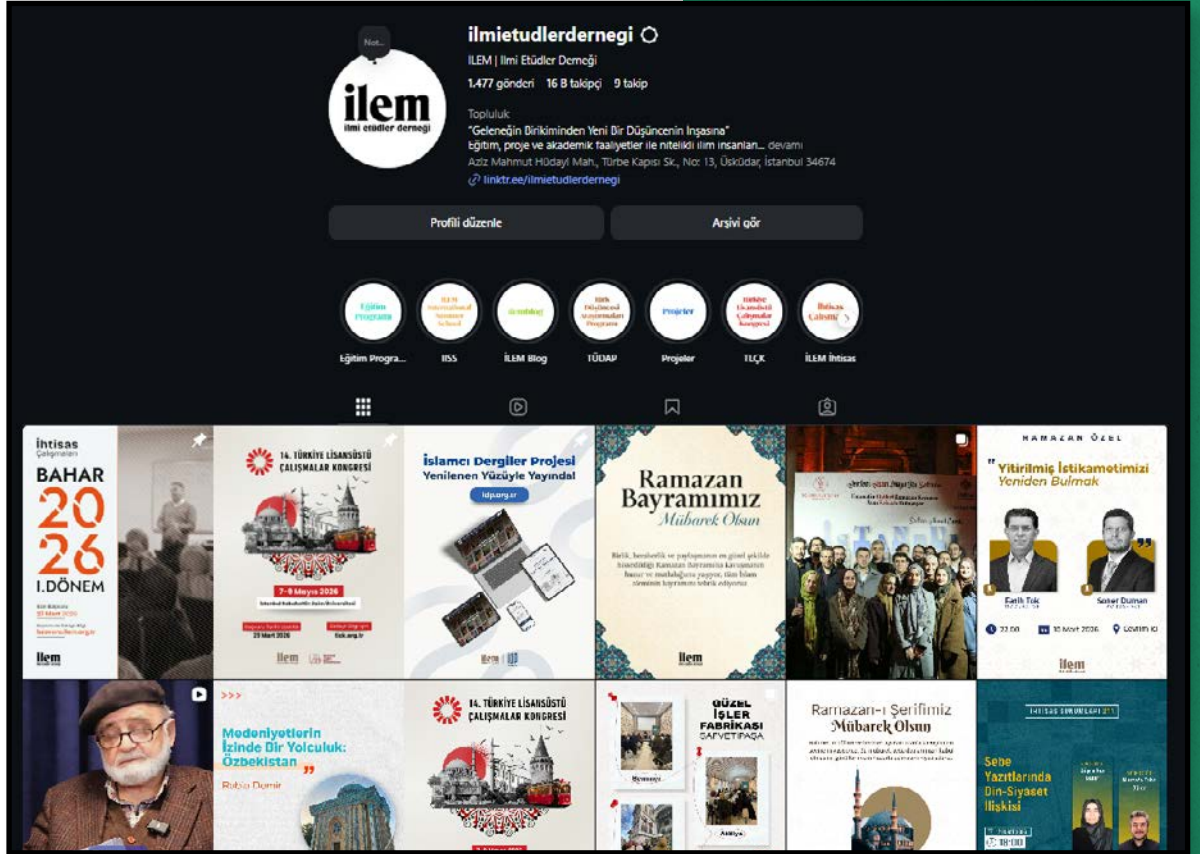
Not...

ilem
ilmi etüdler derneği

ilmietudlerdernegi

İLEM | İlmi Etüdler Derneği

1.477 gönderi 16 B takipçi 9 takip

Topluluk
"Geleneğin Birikiminden Yeni Bir Düşüncenin İnşasına"
Eğitim, proje ve akademik faaliyetler ile nitelikli ilim insanları... devamı
Aziz Mahmut Hüdayi Mah., Türbe Kapısı Sk., No: 13, Üsküdar, İstanbul 34674
linktr.ee/ilmietudlerdernegi

Profili düzenle
Arşivi gör

Eğitim Programları
Eğitim Progra...
İLEM International Summer School
IISS
iLEMblog
İLEM Blog
Türk Düşüncesi Araştırmaları Programı
TÜDAP
Projeler
Projeler
Türkiye Lisansüstü Çalışmalar Kongresi
TLÇK
İhtisas Çalışmaları
İLEM İhtisas

İhtisas Çalışmaları
BAHAR
2026
I.DÖNEM
ilem

14. TÜRKİYE LİSANSÜSTÜ ÇALIŞMALAR KONGRESİ
7-9 Mayıs 2026
29 Mart 2026
tlck.org.tr
ilem

İslamcı Dergiler Projesi
Yenilenen Yüzüyle Yayında!
idp.org.tr
ilem

Ramazan Bayramımız
Mübarek Olsun
Birlik, beraberlik ve paylaşmanın en güzel şekilde hissedildiği Ramazan Bayramı'nın kavuşmanın huzur ve mutluluğunu yaşıyor, tüm İslam âleminin bayramını tebrik ediyoruz.
ilem

RAMAZAN ÖZEL
"Yitirilmiş İstikametimizi Yeniden Bulmak
Fatih Tok
Soner Duman
22.00
10 Mart 2026
ilem

>>>
Medeniyetlerin İzinde Bir Yolculuk: Özbekistan
Rabia Demir

14. TÜRKİYE LİSANSÜSTÜ ÇALIŞMALAR KONGRESİ

GÜZEL İŞLER FABRİKASI SAFVETİPAŞA

Ramazan-ı Şerifimiz
Mübarek Olsun

İHTİSAS SOHBETLERİ
Sebe Yazıtlarında Din-Siyaset İlişkisi
18:00